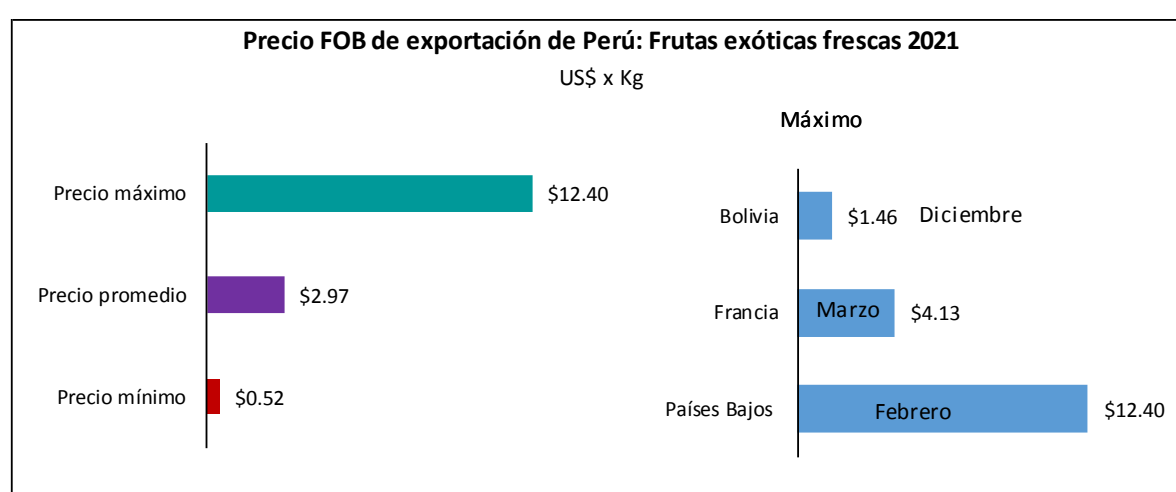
Precio FOB de exportación de Perú: Frutas exóticas frescas 2021
US$ x Kg

Precio máximo $12.40
Precio promedio $2.97
Precio mínimo $0.52

Máximo

Bolivia $1.46 Diciembre
Francia Marzo $4.13
Países Bajos Febrero $12.40